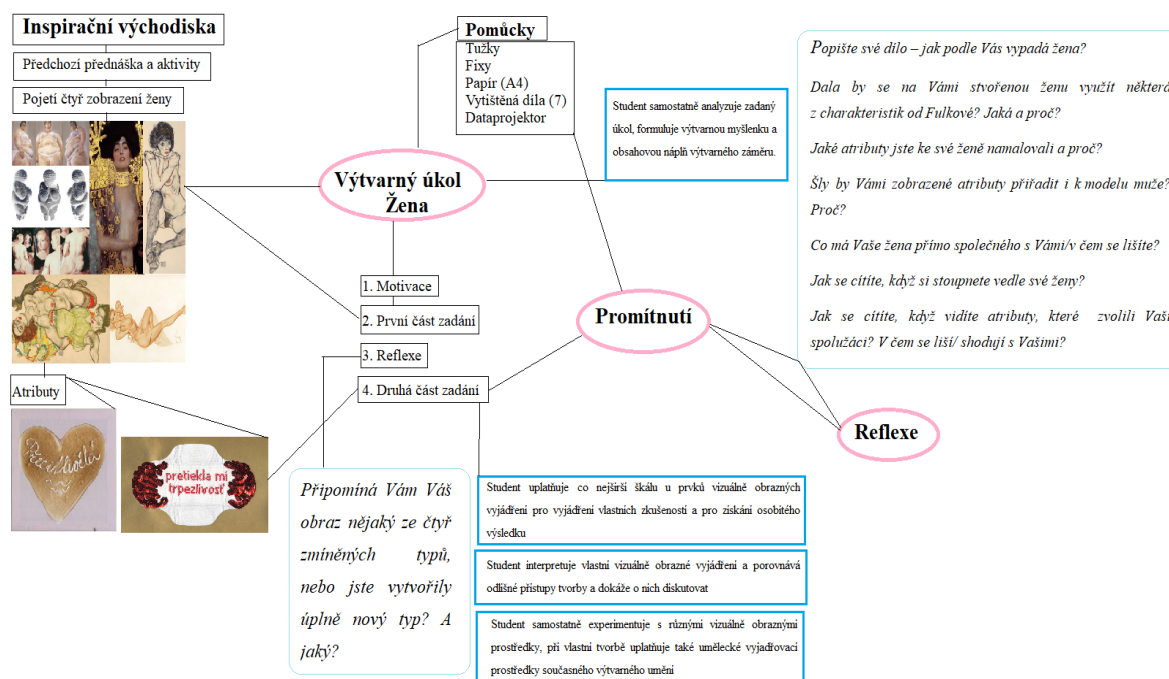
Inspirační východiska

Předchozí přednáška a aktivity

Pojetí čtyř zobrazení ženy

Atributy

Přecitlivělá

pretiekla mi trpezlivosť

Pomůcky

Tužky
Fixy
Papír (A4)
Vytištěná díla (7)
Dataprojektor

Student samostatně analyzuje zadaný úkol, formuluje výtvarnou myšlenku a obsahovou náplň výtvarného záměru.

Výtvarný úkol Žena

1. Motivace

2. První část zadání

3. Reflexe

4. Druhá část zadání

Promítnutí

Reflexe

Popište své dílo – jak podle Vás vypadá žena?

Dala by se na Vámi stvořenou ženu využít některá z charakteristik od Fulkové? Jaká a proč?

Jaké atributy jste ke své ženě namalovali a proč?

Šly by Vámi zobrazené atributy přiřadit i k modelu muže? Proč?

Co má Vaše žena přímo společného s Vámi/v čem se lišíte?

Jak se cítíte, když si stoupnete vedle své ženy?

Jak se cítíte, když vidíte atributy, které zvolili Vaši spolužáci? V čem se liší/ shodují s Vašimi?

Připomíná Vám Váš obraz nějaký ze čtyř zmíněných typů, nebo jste vytvořily úplně nový typ? A jaký?

Student uplatňuje co nejširší škálu u prvků vizuálně obrazných vyjádření pro vyjádření vlastních zkušeností a pro získání osobitého výsledku

Student interpretuje vlastní vizuálně obrazné vyjádření a porovnává odlišné přístupy tvorby a dokáže o nich diskutovat

Student samostatně experimentuje s různými vizuálně obraznými prostředky, při vlastní tvorbě uplatňuje také umělecké vyjadřovací prostředky současného výtvarného umění